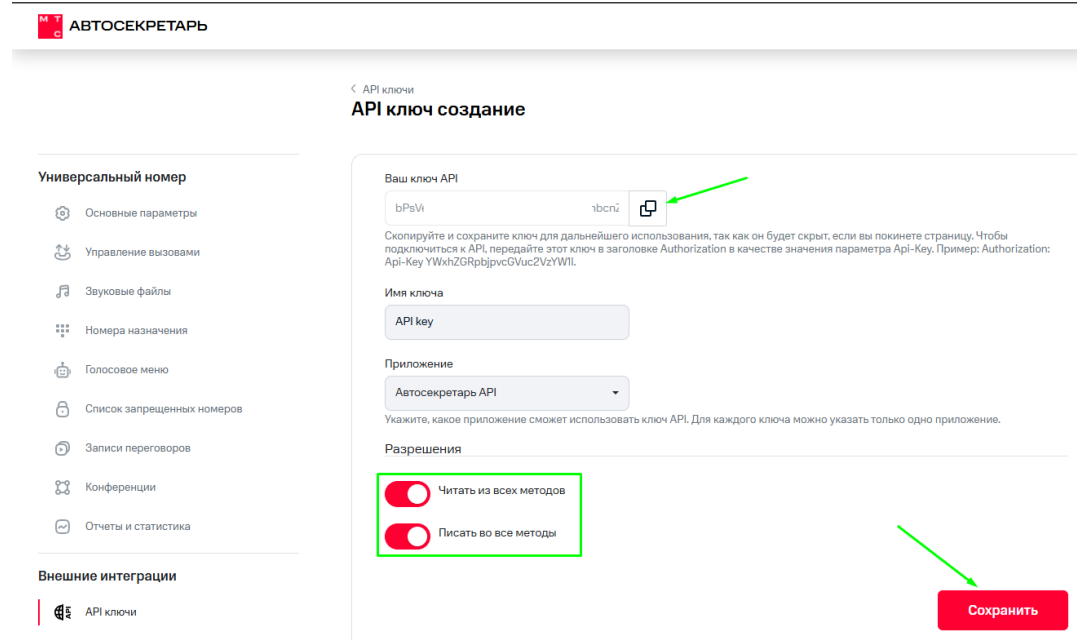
М
ТС
АВТОСЕКРЕТАРЬ

< API ключи
API ключ создание

Универсальный номер
Основные параметры
Управление вызовами
Звуковые файлы
Номера назначения
Голосовое меню
Список запрещенных номеров
Записи переговоров
Конференции
Отчеты и статистика

Внешние интеграции
API ключи

Ваш ключ API
bPsV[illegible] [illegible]bcn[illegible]
Скопируйте и сохраните ключ для дальнейшего использования, так как он будет скрыт, если вы покинете страницу. Чтобы подключиться к API, передайте этот ключ в заголовке Authorization в качестве значения параметра Api-Key. Пример: Authorization: Api-Key YWxhZGRpbjpvcGVuc2VzYW1l.

Имя ключа
API key

Приложение
Автосекретарь API
Укажите, какое приложение сможет использовать ключ API. Для каждого ключа можно указать только одно приложение.

Разрешения
Читать из всех методов
Писать во все методы

Сохранить